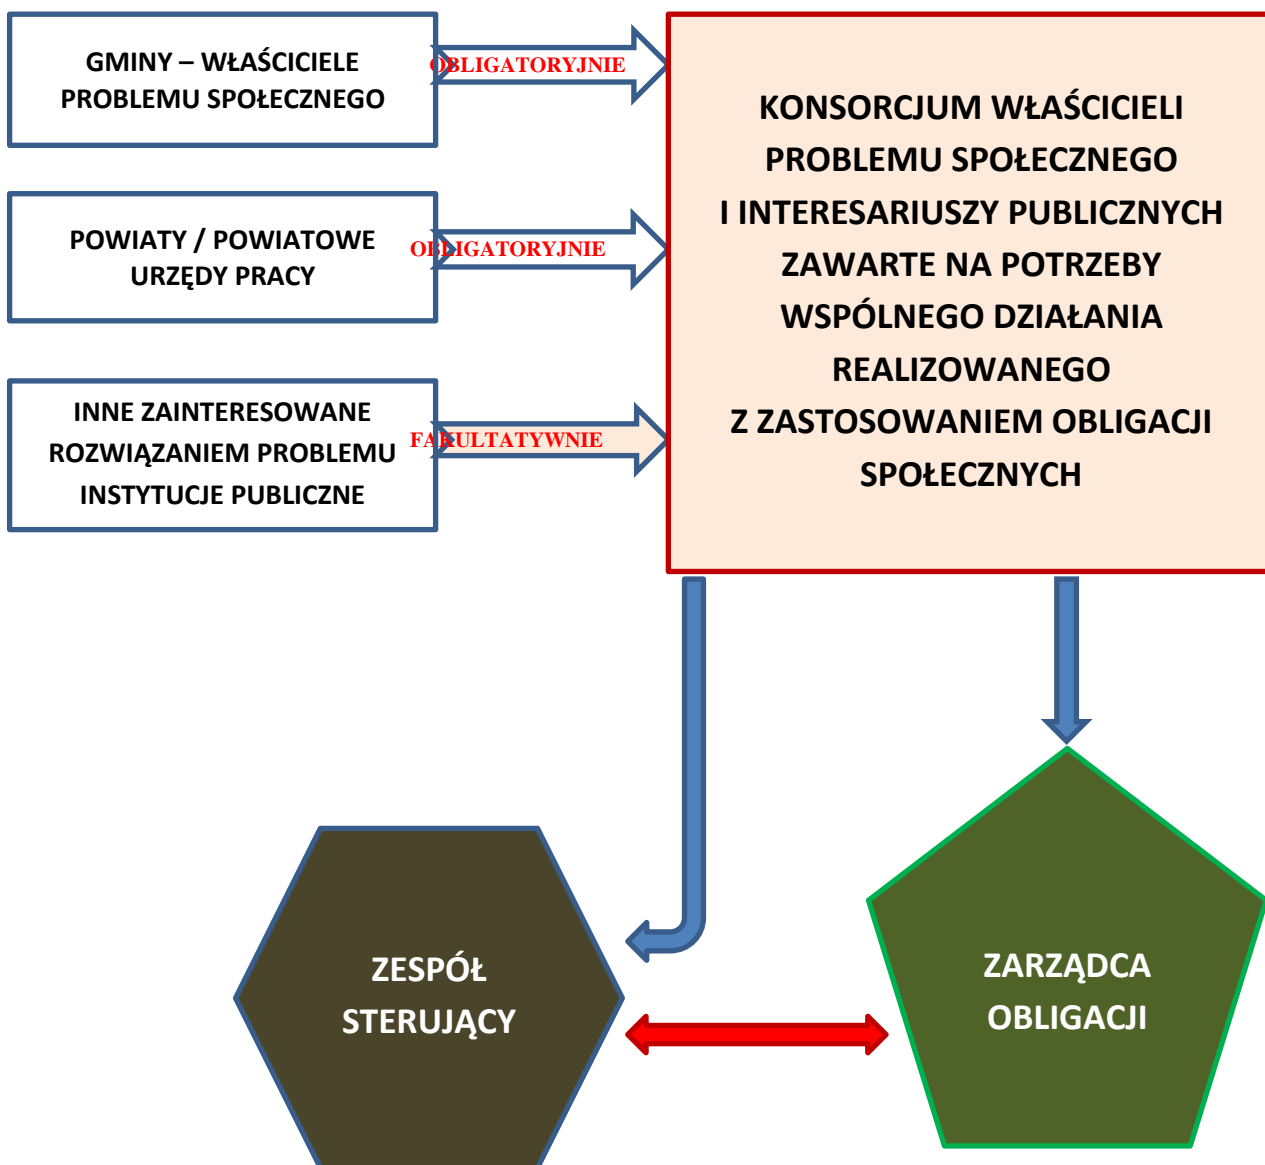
GMINY – WŁAŚCICIELE PROBLEMU SPOŁECZNEGO

OBLIGATORYJNIE

POWIATY / POWIATOWE URZĘDY PRACY

OBLIGATORYJNIE

INNE ZAINTERESOWANE ROZWIĄZANIEM PROBLEMU INSTYTUCJE PUBLICZNE

FAKULTATYWNIE

KONSORCJUM WŁAŚCICIELI PROBLEMU SPOŁECZNEGO I INTERESARIUSZY PUBLICZNYCH ZAWARTE NA POTRZEBY WSPÓLNEGO DZIAŁANIA REALIZOWANEGO Z ZASTOSOWANIEM OBLIGACJI SPOŁECZNYCH

ZESPÓŁ STERUJĄCY

ZARZĄDCA OBLIGACJI